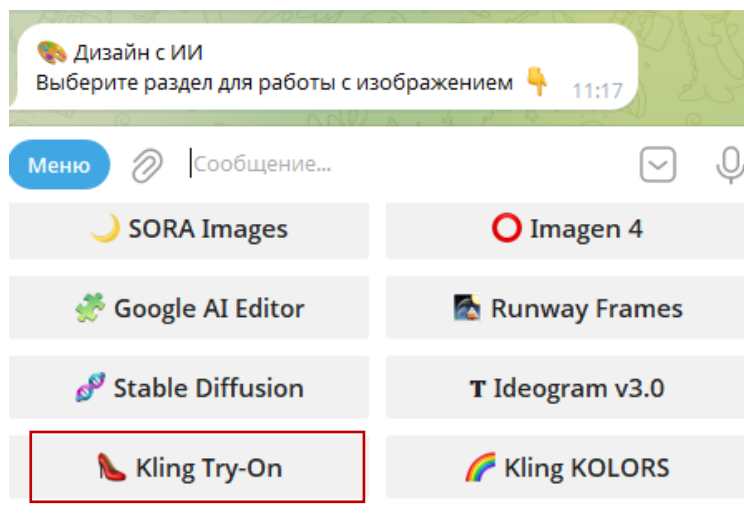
🎨 Дизайн с ИИ
Выберите раздел для работы с изображением 👇 11:17

Меню
Сообщение...

🌙 SORA Images
⭕ Imagen 4
🧩 Google AI Editor
🌄 Runway Frames
🧬 Stable Diffusion
T Ideogram v3.0
👠 Kling Try-On
🌈 Kling KOLORS